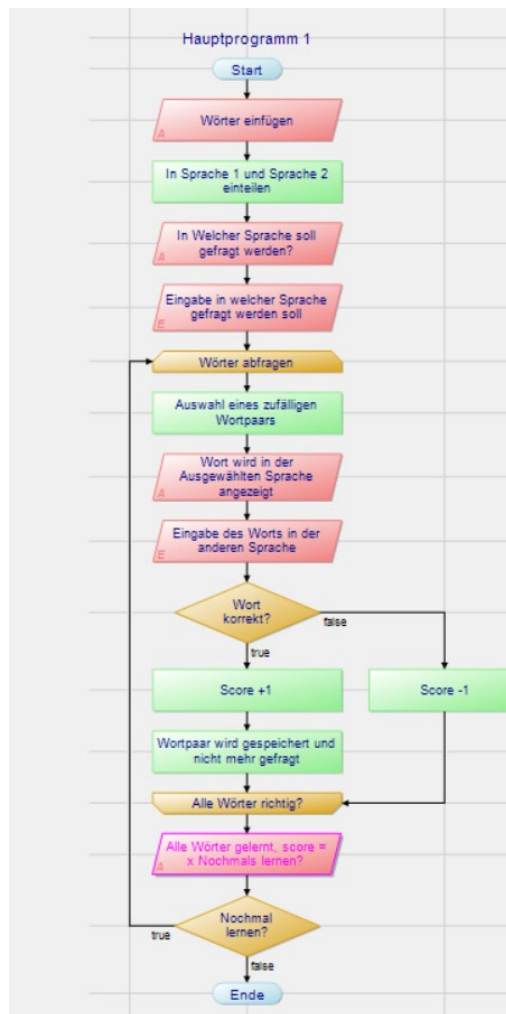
Hauptprogramm 1

Start

A Wörter einfügen

In Sprache 1 und Sprache 2 einteilen

A In Welcher Sprache soll gefragt werden?

E Eingabe in welcher Sprache gefragt werden soll

Wörter abfragen

Auswahl eines zufälligen Wortpaars

A Wort wird in der Ausgewählten Sprache angezeigt

E Eingabe des Worts in der anderen Sprache

Wort korrekt?

false

true

Score +1

Score -1

Wortpaar wird gespeichert und nicht mehr gefragt

Alle Wörter richtig?

A Alle Wörter gelernt, score = x Nochmals lernen?

Nochmal lernen?

true

false

Ende